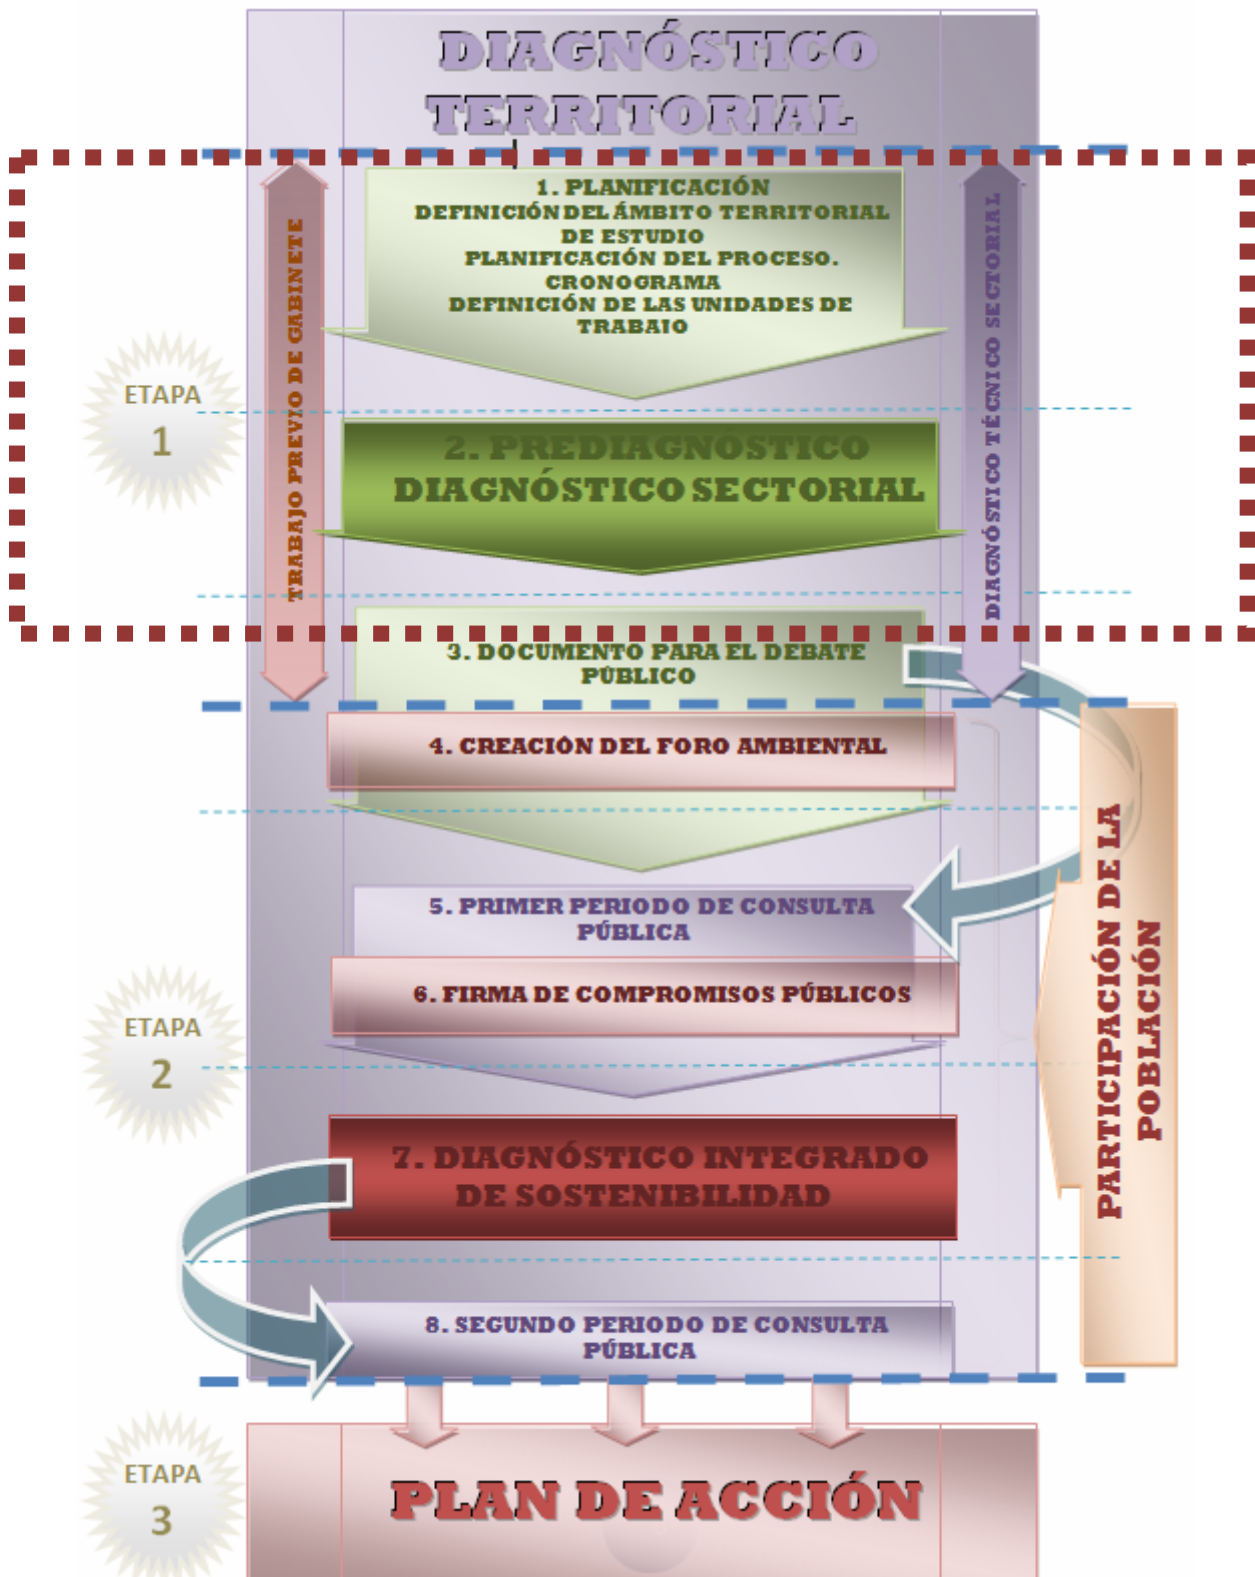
DIAGNÓSTICO TERRITORIAL

TRABAJO PREVIO DE GABINETE

1. PLANIFICACIÓN
DEFINICIÓN DEL ÁMBITO TERRITORIAL DE ESTUDIO
PLANIFICACIÓN DEL PROCESO. CRONOGRAMA
DEFINICIÓN DE LAS UNIDADES DE TRABAJO

DIAGNÓSTICO TÉCNICO SECTORIAL

ETAPA 1

2. PREDIAGNÓSTICO
DIAGNÓSTICO SECTORIAL

3. DOCUMENTO PARA EL DEBATE PÚBLICO

4. CREACIÓN DEL FORO AMBIENTAL

PARTICIPACIÓN DE LA POBLACIÓN

5. PRIMER PERIODO DE CONSULTA PÚBLICA

6. FIRMA DE COMPROMISOS PÚBLICOS

ETAPA 2

7. DIAGNÓSTICO INTEGRADO DE SOSTENIBILIDAD

8. SEGUNDO PERIODO DE CONSULTA PÚBLICA

ETAPA 3

PLAN DE ACCIÓN